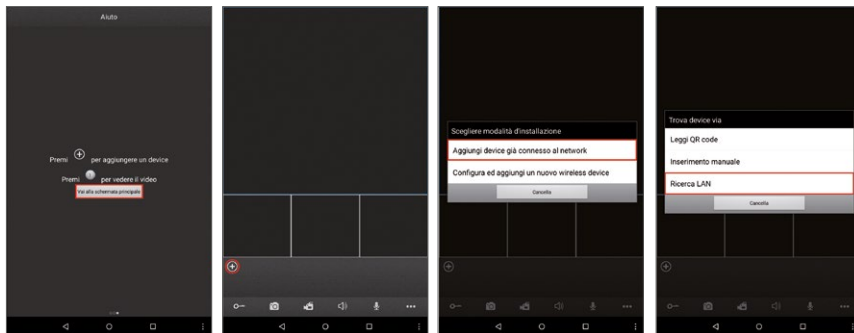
Aiuto

Premi ⊕ per aggiungere un device

Premi per vedere il video

Vai alla schermata principale

Scegliere modalità d'installazione

Aggiungi device già connesso al network

Configura ed aggiungi un nuovo wireless device

Cancella

Trova device via

Leggi QR code

Inserimento manuale

Ricerca LAN

Cancella